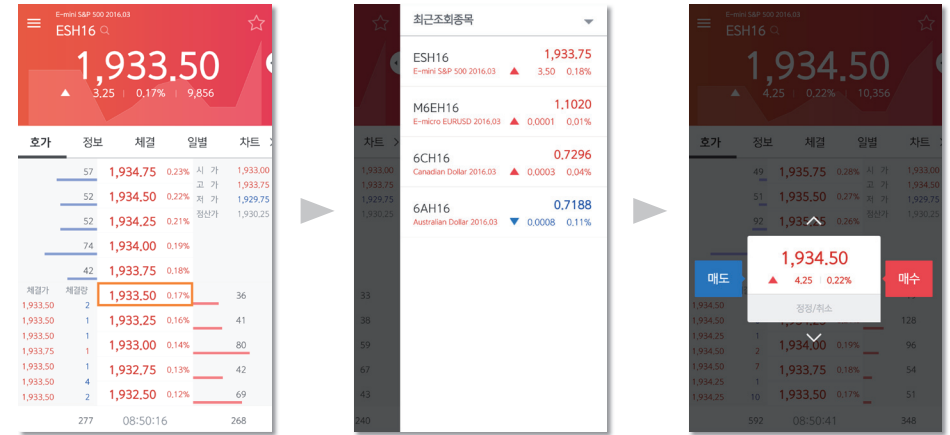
E-mini S&P 500 2016.03
ESH16
1,933.50
3.25 | 0.17% | 9,856

호가 정보 체결 일별 차트

| | | | |
|---|---|---|---|
| 57 | 1,934.75 | 0.23% | 시가 1,933.00 |
| 52 | 1,934.50 | 0.22% | 고가 1,933.75 |
| 52 | 1,934.25 | 0.21% | 저가 1,929.75 |
| 74 | 1,934.00 | 0.19% | 정산가 1,930.25 |
| 42 | 1,933.75 | 0.18% | |
| 체결가 체결량 | 1,933.50 | 0.17% | 36 |
| 1,933.50 2 | 1,933.25 | 0.16% | 41 |
| 1,933.50 1 | 1,933.00 | 0.14% | 80 |
| 1,933.50 1 | 1,932.75 | 0.13% | 42 |
| 1,933.75 1 | 1,932.50 | 0.12% | 69 |
| 1,933.50 1 | | | |
| 1,933.50 4 | | | |
| 1,933.50 2 | | | |

277 08:50:16 268

최근조회종목

ESH16 1,933.75
E-mini S&P 500 2016.03 3.50 0.18%

M6EH16 1.1020
E-micro EURUSD 2016.03 0.0001 0.01%

6CH16 0.7296
Canadian Dollar 2016.03 0.0003 0.04%

6AH16 0.7188
Australian Dollar 2016.03 0.0008 0.11%

차트

E-mini S&P 500 2016.03
ESH16
1,934.50
4.25 | 0.22% | 10,356

호가 정보 체결 일별 차트

49 1,935.75 0.26%
51 1,935.50 0.27%
92 1,935.25 0.26%

매도
1,934.50
4.25 | 0.22%
정정/취소
매수

1,934.00 0.19%
1,933.75 0.18%
1,933.50 0.17%

128
96
54
34

592 08:50:41 348